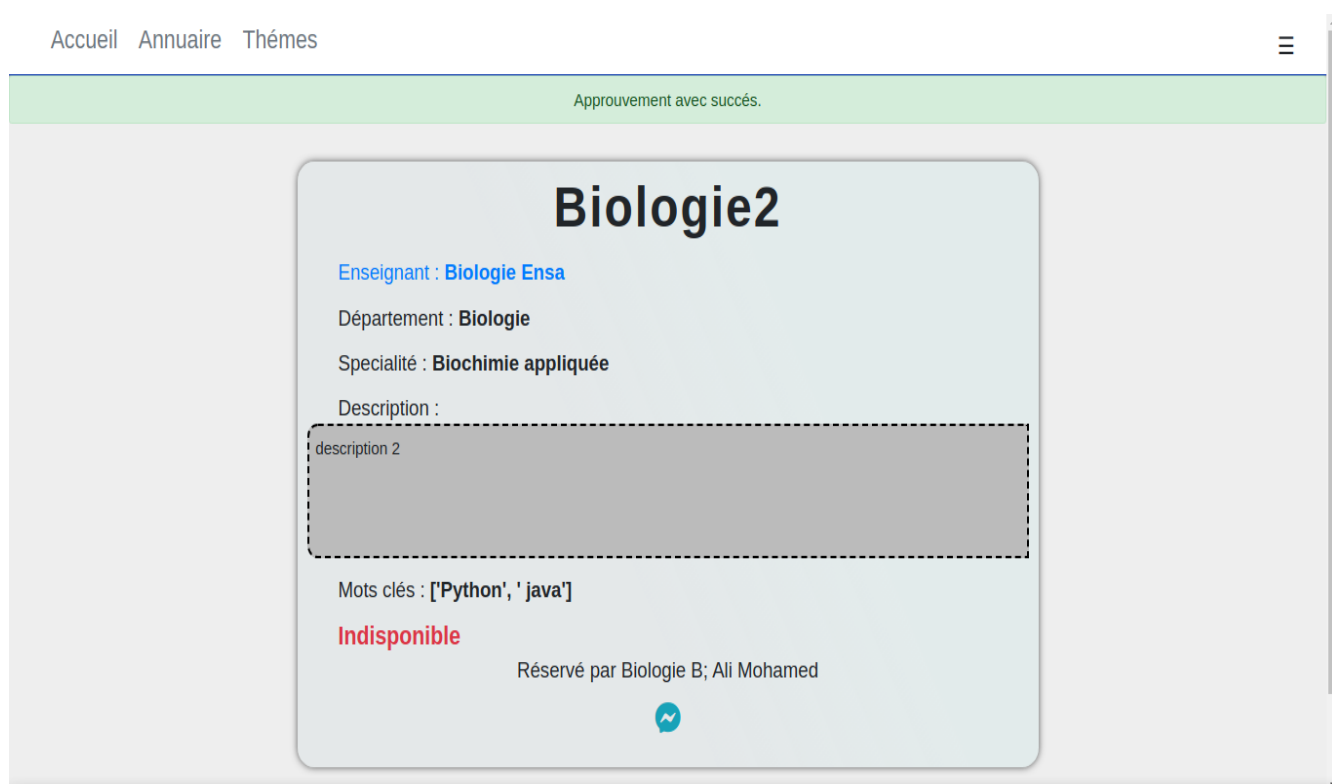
Accueil Annuaire Thémes

☰

Approuvement avec succés.

Biologie2

Enseignant : **Biologie Ensa**

Département : **Biologie**

Specialité : **Biochimie appliquée**

Description :

description 2

Mots clés : **['Python', ' java']**

Indisponible

Réservé par Biologie B; Ali Mohamed